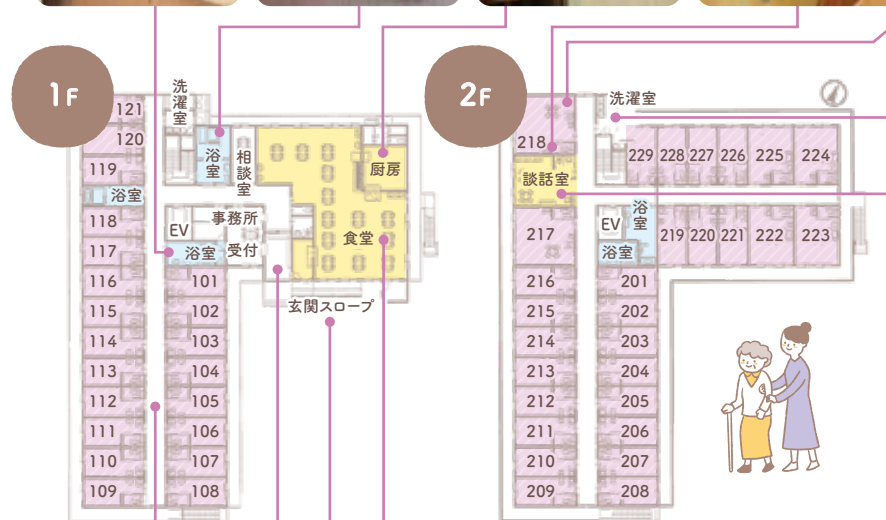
1F

121
120
119
浴室
118
117
116
115
114
113
112
111
110
109

洗濯室
浴室
相談室
厨房
事務所
EV
浴室
受付
食堂
101
102
103
104
105
106
107
108
玄関スロープ

2F

洗濯室
218
229 228 227 226 225 224
談話室
217
EV
浴室
浴室
219 220 221 222 223
216
201
215
202
214
203
213
204
212
205
211
206
210
207
209
208